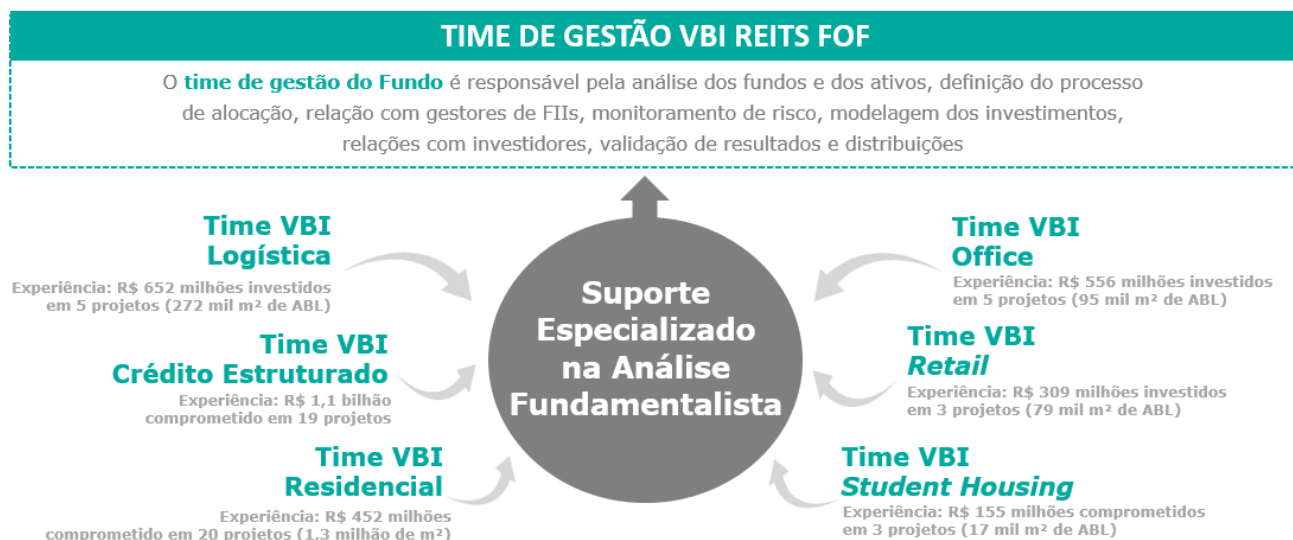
TIME DE GESTÃO VBI REITS FOF

O time de gestão do Fundo é responsável pela análise dos fundos e dos ativos, definição do processo de alocação, relação com gestores de FIIs, monitoramento de risco, modelagem dos investimentos, relações com investidores, validação de resultados e distribuições

Time VBI Logística
Experiência: R$ 652 milhões investidos em 5 projetos (272 mil m² de ABL)

Time VBI Crédito Estruturado
Experiência: R$ 1,1 bilhão comprometido em 19 projetos

Time VBI Residencial
Experiência: R$ 452 milhões comprometido em 20 projetos (1,3 milhão de m²)

Suporte Especializado na Análise Fundamentalista

Time VBI Office
Experiência: R$ 556 milhões investidos em 5 projetos (95 mil m² de ABL)

Time VBI Retail
Experiência: R$ 309 milhões investidos em 3 projetos (79 mil m² de ABL)

Time VBI Student Housing
Experiência: R$ 155 milhões comprometidos em 3 projetos (17 mil m² de ABL)